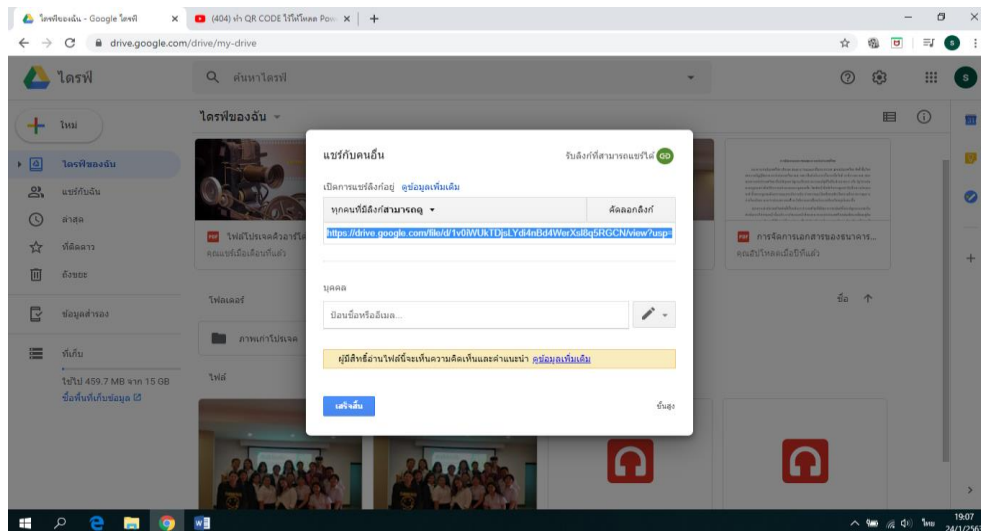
ไดรฟ์ของฉัน - Google ไดรฟ์
(404) ทำ QR CODE ไว้ให้โหลด Pow
drive.google.com/drive/my-drive

ไดรฟ์
ค้นหาไดรฟ์
ใหม่
ไดรฟ์ของฉัน
แชร์กับฉัน
ล่าสุด
ที่ติดดาว
ถังขยะ
ข้อมูลสำรอง
ที่เก็บ
ใช้ไป 459.7 MB จาก 15 GB
ซื้อพื้นที่เก็บข้อมูล

ไดรฟ์ของฉัน
ไฟล์โปรเจคต์อาร์ไอ
คุณแชร์เมื่อเดือนที่แล้ว
โฟลเดอร์
ภาพเก่าโปรเจค
ไฟล์
การจัดการเอกสารของธนาคาร...
คุณเปิดไฟล์เมื่อปีที่แล้ว
ชื่อ

แชร์กับคนอื่น
รับลิงก์ที่สามารถแชร์ได้
เปิดการแชร์ลิงก์อยู่ ดูข้อมูลเพิ่มเติม
ทุกคนที่มีลิงก์สามารถดู
คัดลอกลิงก์
https://drive.google.com/file/d/1v0iWUk1DjsLYdi4nBd4WerXsl8q5RGCN/view?usp=
บุคคล
ป้อนชื่อหรืออีเมล...
ผู้มีสิทธิ์อ่านไฟล์นี้จะเห็นความคิดเห็นและคำแนะนำ ดูข้อมูลเพิ่มเติม
เสร็จสิ้น
ขั้นสูง

19:07
24/1/2562